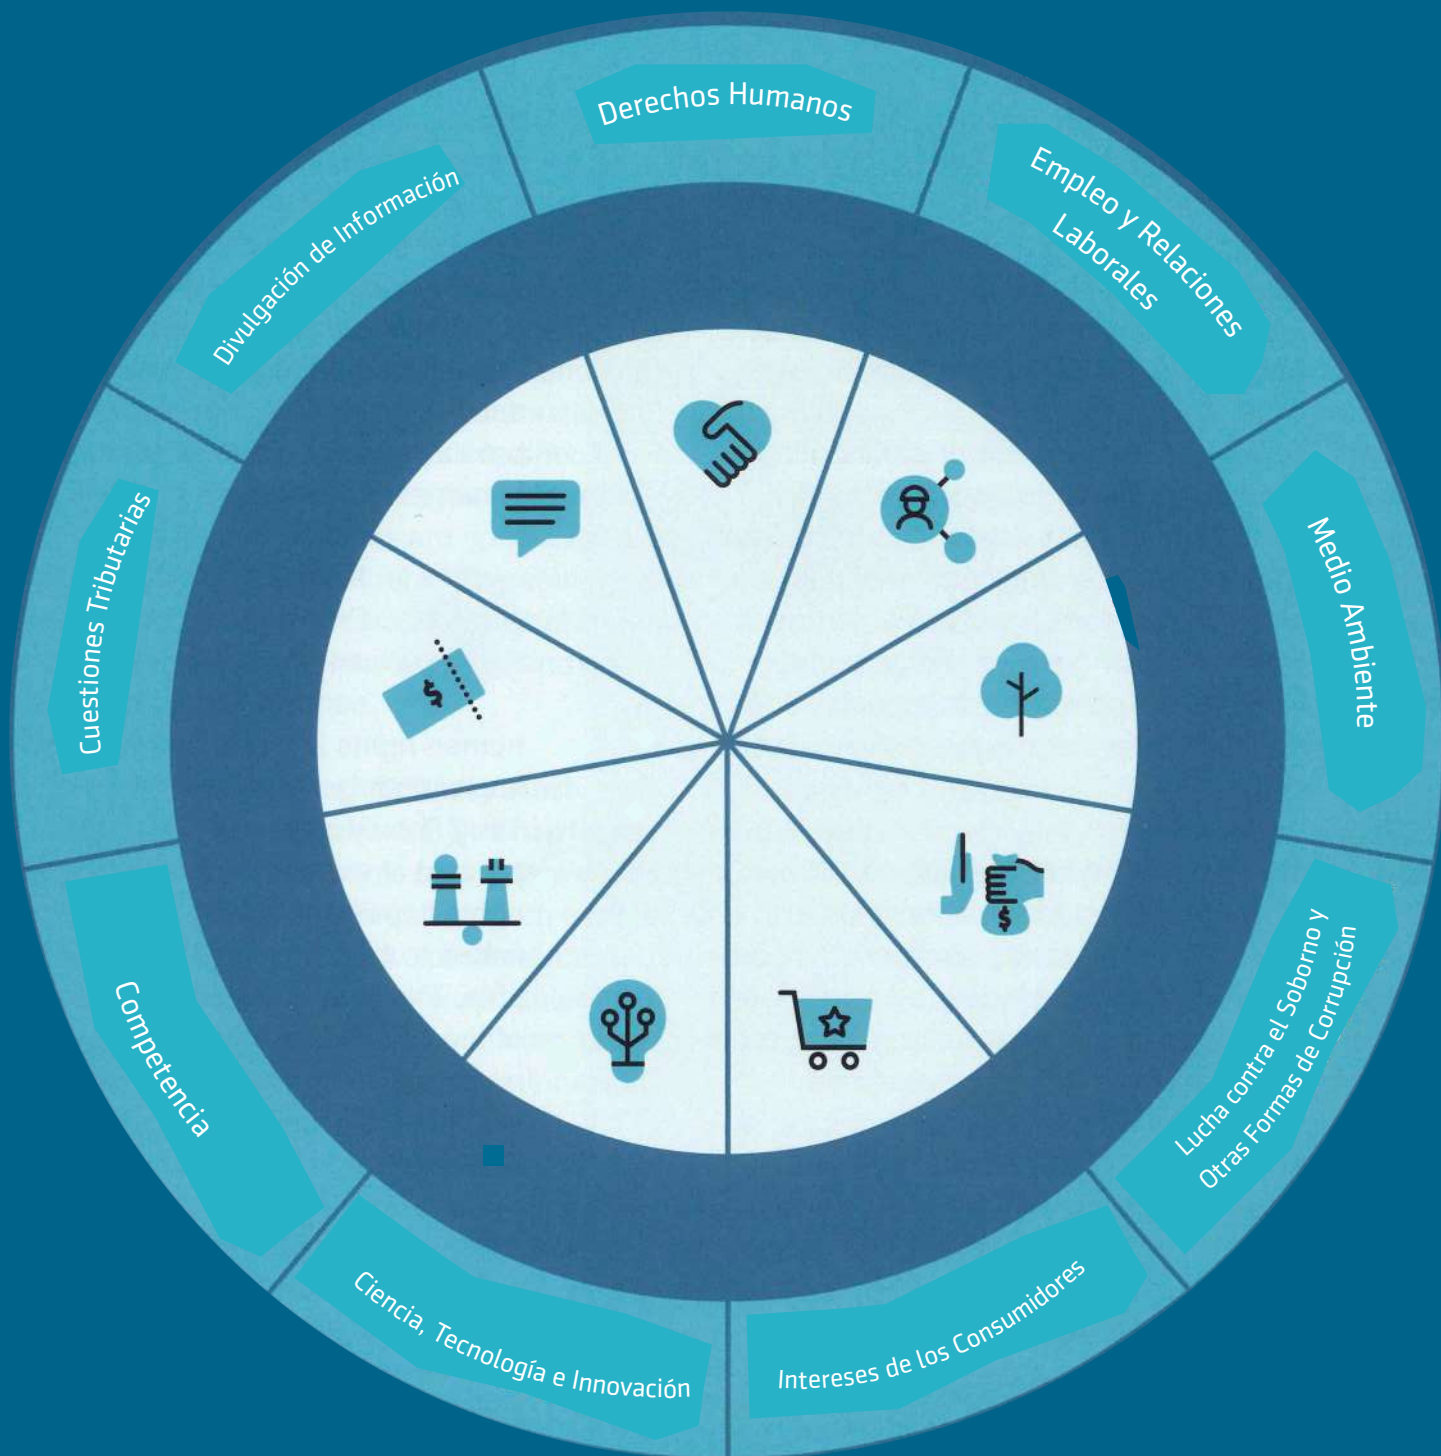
Derechos Humanos

Empleo y Relaciones Laborales

Medio Ambiente

Lucha contra el Soborno y Otras Formas de Corrupción

Intereses de los Consumidores

Ciencia, Tecnología e Innovación

Competencia

Cuestiones Tributarias

Divulgación de Información